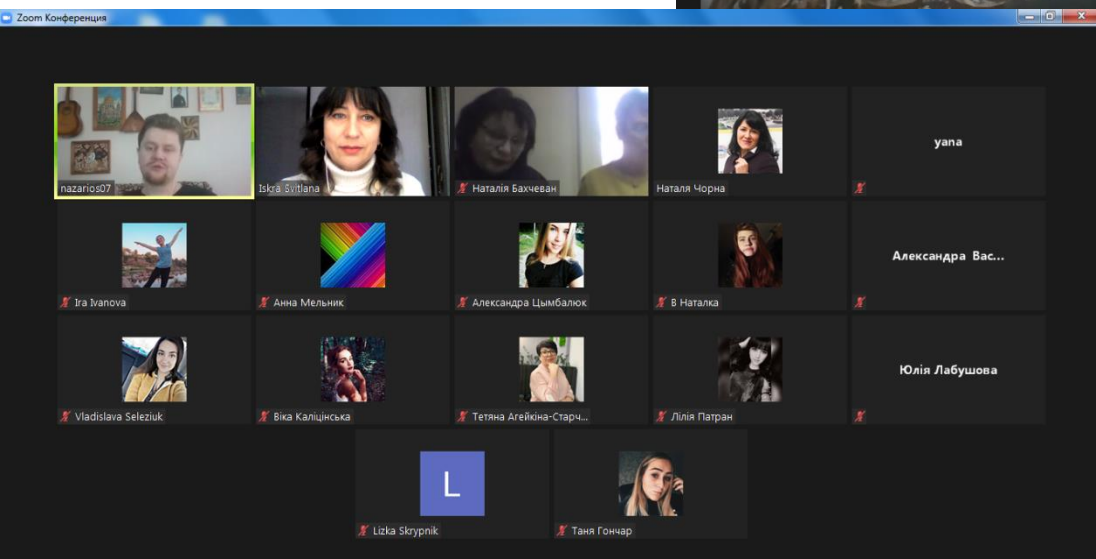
Zoom Конференция

nazarios07

Iskra Svitlana

Наталія Бахчеван

Наталя Чорна

yana

Ira Ivanova

Анна Мельник

Александра Цымбалюк

В Наталка

Александра Вас...

Vladislava Seleziuk

Віка Каліцінська

Тетяна Агейкіна-Старч...

Лілія Патран

Юлія Лабушова

L

Lizka Skrypnik

Таня Гончар